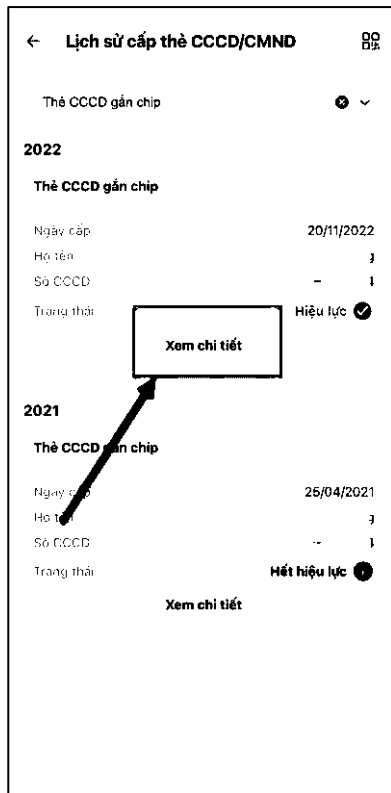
← Lịch sử cấp thẻ CCCD/CMND

Thẻ CCCD gắn chip

2022

Thẻ CCCD gắn chip

Ngày cấp 20/11/2022

Họ tên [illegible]

Số CCCD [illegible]

Trạng thái Hiệu lực

Xem chi tiết

2021

Thẻ CCCD gắn chip

Ngày cấp 25/04/2021

Họ tên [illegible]

Số CCCD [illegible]

Trạng thái Hết hiệu lực

Xem chi tiết